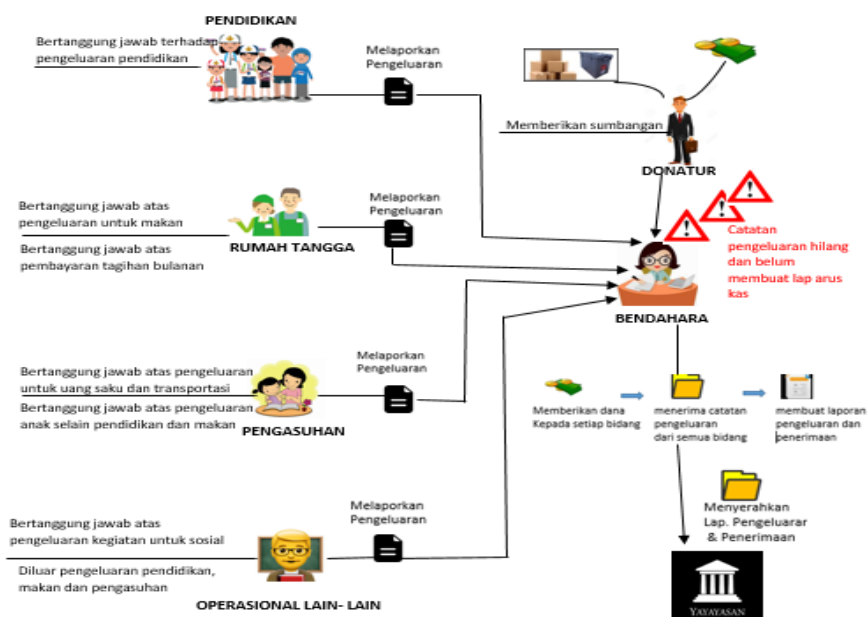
PENDIDIKAN

Bertanggung jawab terhadap pengeluaran pendidikan

Melaporkan Pengeluaran

Memberikan sumbangan

DONATUR

Bertanggung jawab atas pengeluaran untuk makan

Bertanggung jawab atas pembayaran tagihan bulanan

RUMAH TANGGA

Melaporkan Pengeluaran

Catatan pengeluaran hilang dan belum membuat lap arus kas

BENDAHARA

Bertanggung jawab atas pengeluaran untuk uang saku dan transportasi

Bertanggung jawab atas pengeluaran anak selain pendidikan dan makan

PENGASUHAN

Melaporkan Pengeluaran

Memberikan dana Kepada setiap bidang

menerima catatan pengeluaran dari semua bidang

membuat laporan pengeluaran dan penerimaan

Menyerahkan Lap. Pengeluarar & Penerimaan

Bertanggung jawab atas pengeluaran kegiatan untuk sosial

Diluar pengeluaran pendidikan, makan dan pengasuhan

Melaporkan Pengeluaran

OPERASIONAL LAIN- LAIN

YAYAYASAN